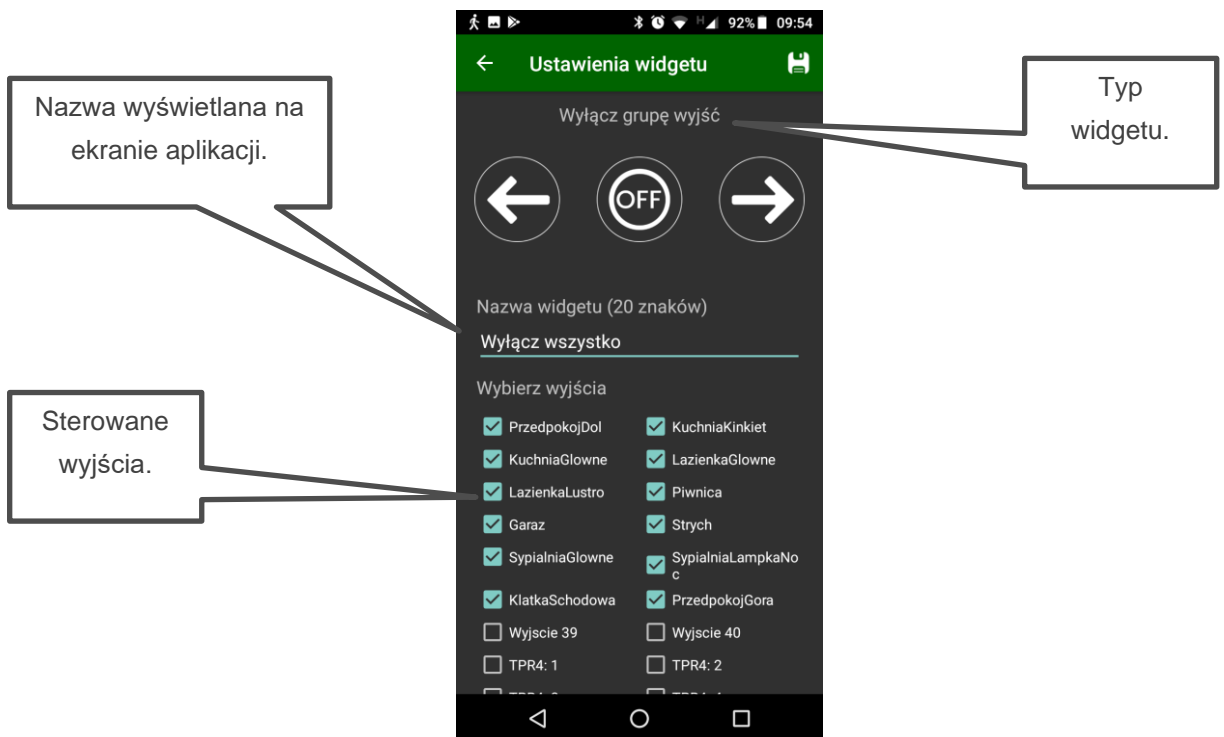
92% 09:54

Ustawienia widgetu

Nazwa wyświetlana na ekranie aplikacji.

Typ widgetu.

Wyłącz grupę wyjść

OFF

Nazwa widgetu (20 znaków)

Wyłącz wszystko

Wybierz wyjścia

Sterowane wyjścia.

PrzedpokojDol
KuchniaKinkiet
KuchniaGlowne
LazienkaGlowne
LazienkaLustro
Piwnica
Garaz
Strych
SypialniaGlowne
SypialniaLampkaNoc
KlatkaSchodowa
PrzedpokojGora
Wyjscie 39
Wyjscie 40
TPR4: 1
TPR4: 2
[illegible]
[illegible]